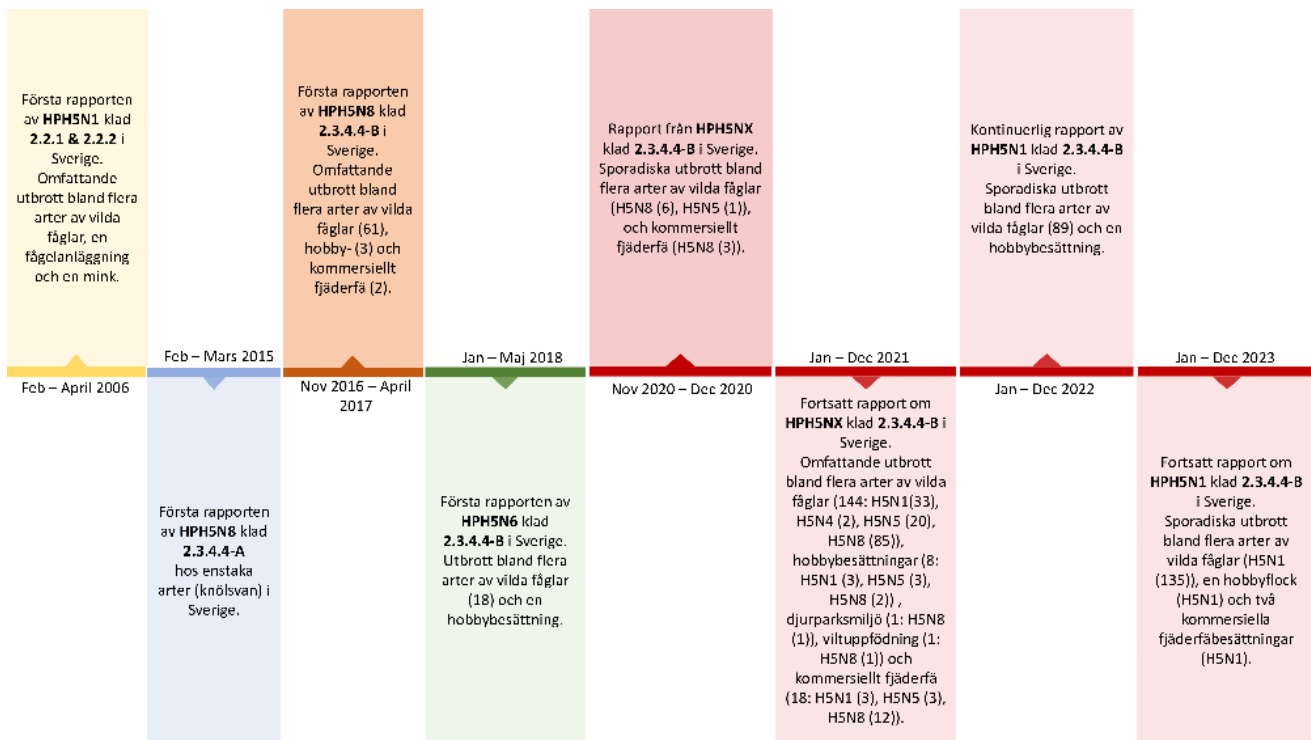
Första rapporten av HPH5N1 klad 2.2.1 & 2.2.2 i Sverige. Omfattande utbrott bland flera arter av vilda fåglar, en fågelanläggning och en mink.

Feb – April 2006

Feb – Mars 2015

Första rapporten av HPH5N8 klad 2.3.4.4-A hos enstaka arter (knölsvan) i Sverige.

Första rapporten av HPH5N8 klad 2.3.4.4-B i Sverige. Omfattande utbrott bland flera arter av vilda fåglar (61), hobby- (3) och kommersiellt fjäderfä (2).

Nov 2016 – April 2017

Jan – Maj 2018

Första rapporten av HPH5N6 klad 2.3.4.4-B i Sverige. Utbrott bland flera arter av vilda fåglar (18) och en hobbybesättning.

Rapport från HPH5NX klad 2.3.4.4-B i Sverige. Sporadiska utbrott bland flera arter av vilda fåglar (H5N8 (6), H5N5 (1)), och kommersiellt fjäderfä (H5N8 (3)).

Nov 2020 – Dec 2020

Jan – Dec 2021

Fortsatt rapport om HPH5NX klad 2.3.4.4-B i Sverige. Omfattande utbrott bland flera arter av vilda fåglar (144: H5N1(33), H5N4 (2), H5N5 (20), H5N8 (85)), hobbybesättningar (8: H5N1 (3), H5N5 (3), H5N8 (2)) , djurparksmiljö (1: H5N8 (1)), viltuppfödning (1: H5N8 (1)) och kommersiellt fjäderfä (18: H5N1 (3), H5N5 (3), H5N8 (12)).

Kontinuerlig rapport av HPH5N1 klad 2.3.4.4-B i Sverige. Sporadiska utbrott bland flera arter av vilda fåglar (89) och en hobbybesättning.

Jan – Dec 2022

Jan – Dec 2023

Fortsatt rapport om HPH5N1 klad 2.3.4.4-B i Sverige. Sporadiska utbrott bland flera arter av vilda fåglar (H5N1 (135)), en hobbyflock (H5N1) och två kommersiella fjäderfäbesättningar (H5N1).